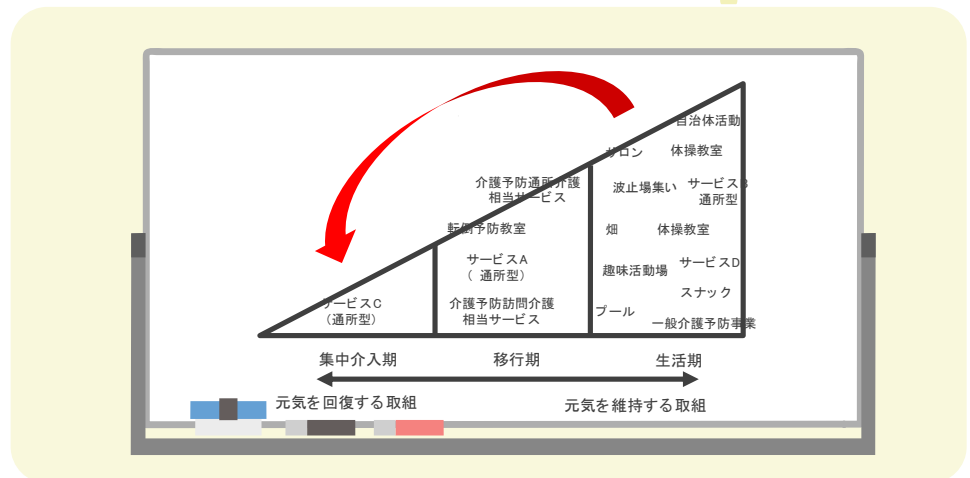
自治体活動

サロン

体操教室

介護予防通所介護
相当サービス

波止場集い

サービスB
通所型

転倒予防教室

畑

体操教室

サービスA
（ 通所型）

趣味活動場

サービスD

スナック

サービスC
（通所型）

介護予防訪問介護
相当サービス

プール

一般介護予防事業

集中介入期

移行期

生活期

元気を回復する取組

元気を維持する取組